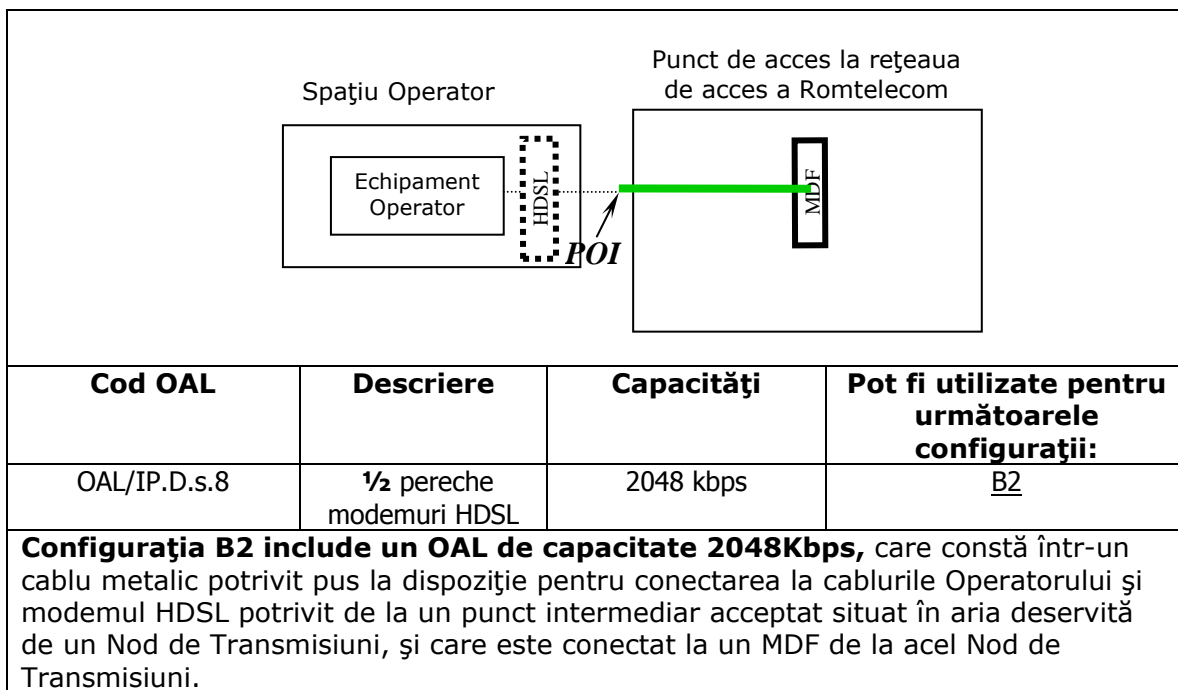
Spaţiu Operator

Punct de acces la reţeaua de acces a Romtelecom

Echipament Operator

HDSL

POI

MDF

| Cod OAL | Descriere | Capacităţi | Pot fi utilizate pentru următoarele configuraţii: |
|---|---|---|---|
| OAL/IP.D.s.8 | ½ pereche modemuri HDSL | 2048 kbps | B2 |

**Configuraţia B2 include un OAL de capacitate 2048Kbps,** care constă într-un cablu metalic potrivit pus la dispoziţie pentru conectarea la cablurile Operatorului şi modemul HDSL potrivit de la un punct intermediar acceptat situat în aria deservită de un Nod de Transmisiuni, şi care este conectat la un MDF de la acel Nod de Transmisiuni.